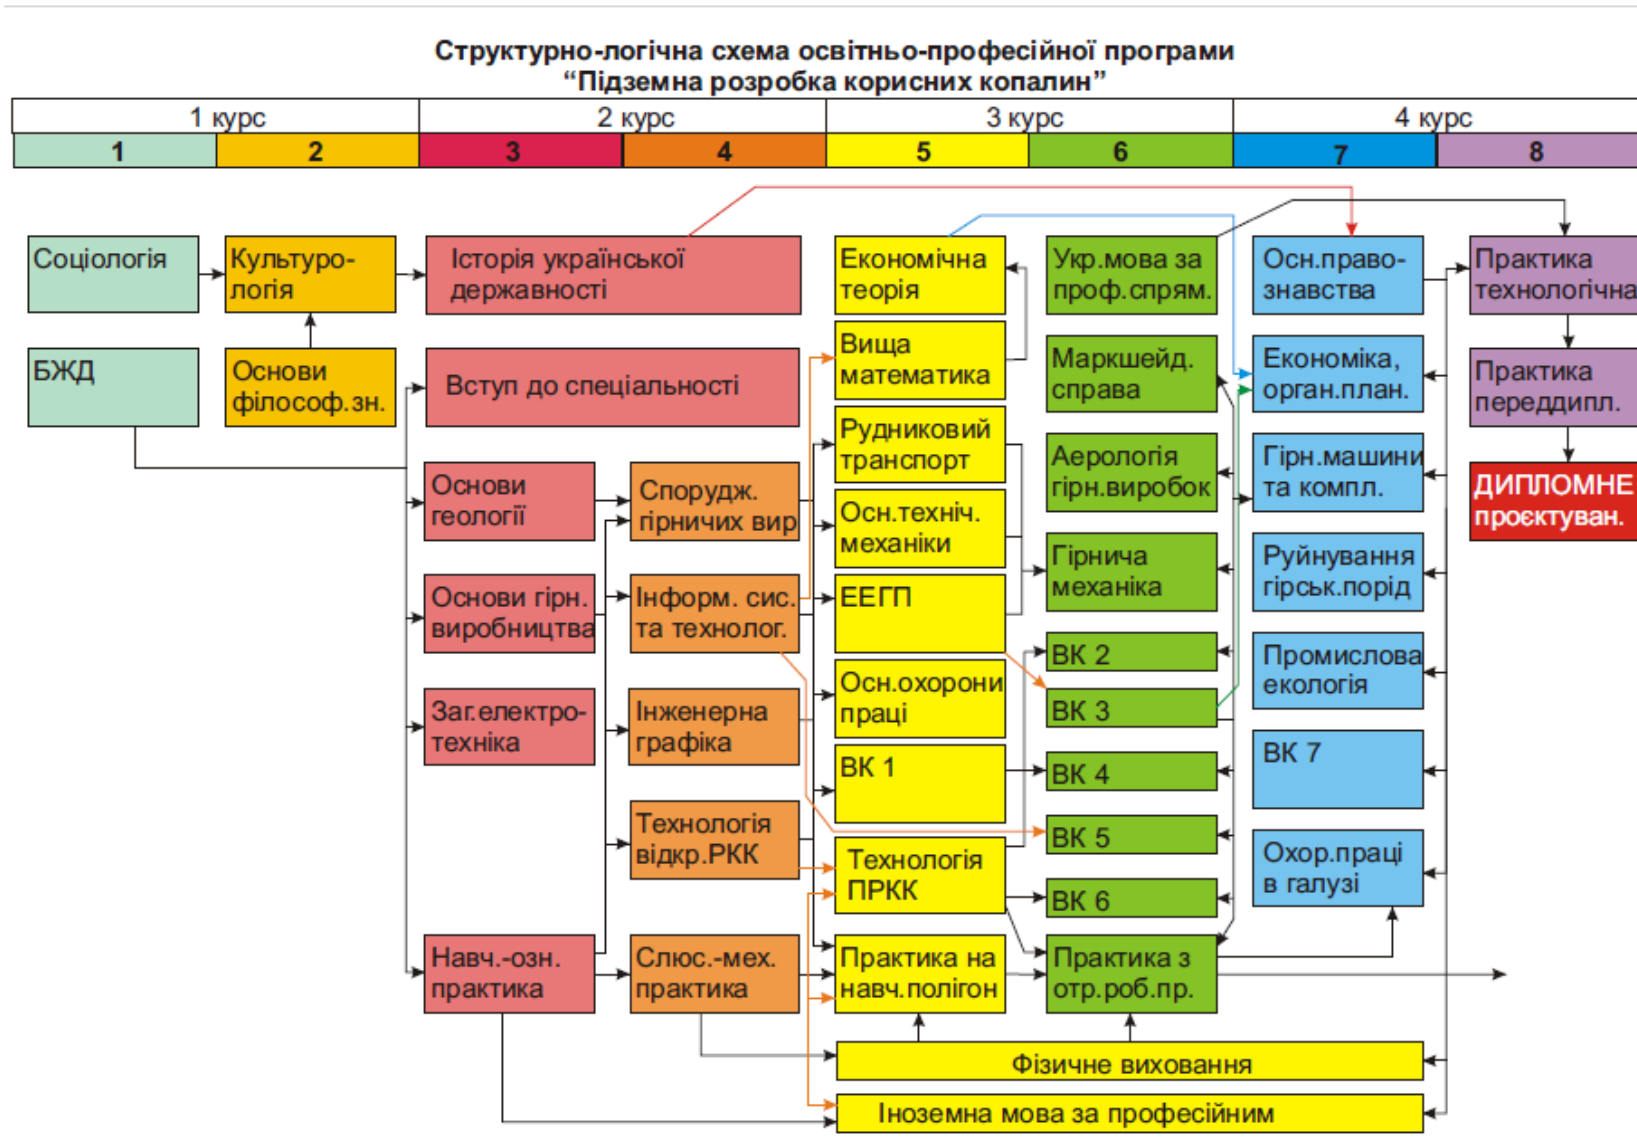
Структурно-логічна схема освітньо-професійної програми
“Підземна розробка корисних копалин”

| 1 курс | | 2 курс | | 3 курс | | 4 курс | |
|---|---|---|---|---|---|---|---|
| 1 | 2 | 3 | 4 | 5 | 6 | 7 | 8 |

Соціологія

Культурологія

Історія української державності

Економічна теорія

Укр.мова за проф.спрям.

Осн.правознавства

Практика технологічна

БЖД

Основи філософ.зн.

Вступ до спеціальності

Вища математика

Маркшейд. справа

Економіка, орган.план.

Практика переддипл.

Рудниковий транспорт

Аерологія гірн.виробок

Гірн.машини та компл.

ДИПЛОМНЕ проєктуван.

Основи геології

Спорудж. гірничих вир

Осн.техніч. механіки

Гірнича механіка

Руйнування гірськ.порід

Основи гірн. виробництва

Інформ. сис. та технолог.

ЕЕГП

ВК 2

Промислова екологія

Заг.електротехніка

Інженерна графіка

Осн.охорони праці

ВК 3

ВК 1

ВК 4

ВК 7

Технологія відкр.РКК

ВК 5

Технологія ПРКК

Охор.праці в галузі

ВК 6

Навч.-озн. практика

Слюс.-мех. практика

Практика на навч.полігон

Практика з отр.роб.пр.

Фізичне виховання

Іноземна мова за професійним